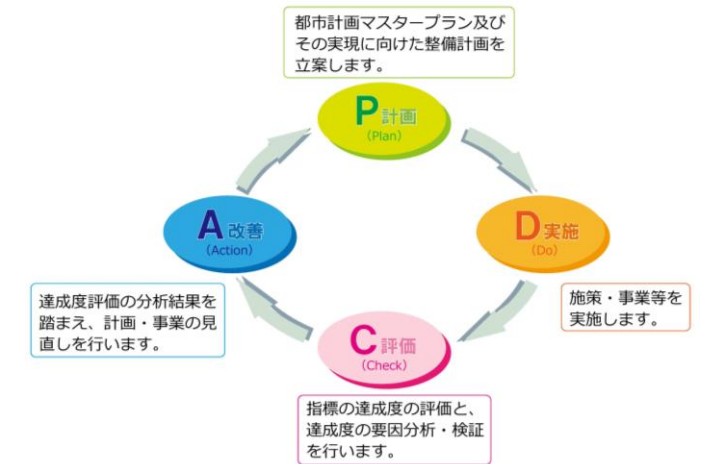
都市計画マスタープラン及びその実現に向けた整備計画を立案します。

P 計画
(Plan)

A 改善
(Action)

D 実施
(Do)

達成度評価の分析結果を踏まえ、計画・事業の見直しを行います。

施策・事業等を実施します。

C 評価
(Check)

指標の達成度の評価と、達成度の要因分析・検証を行います。